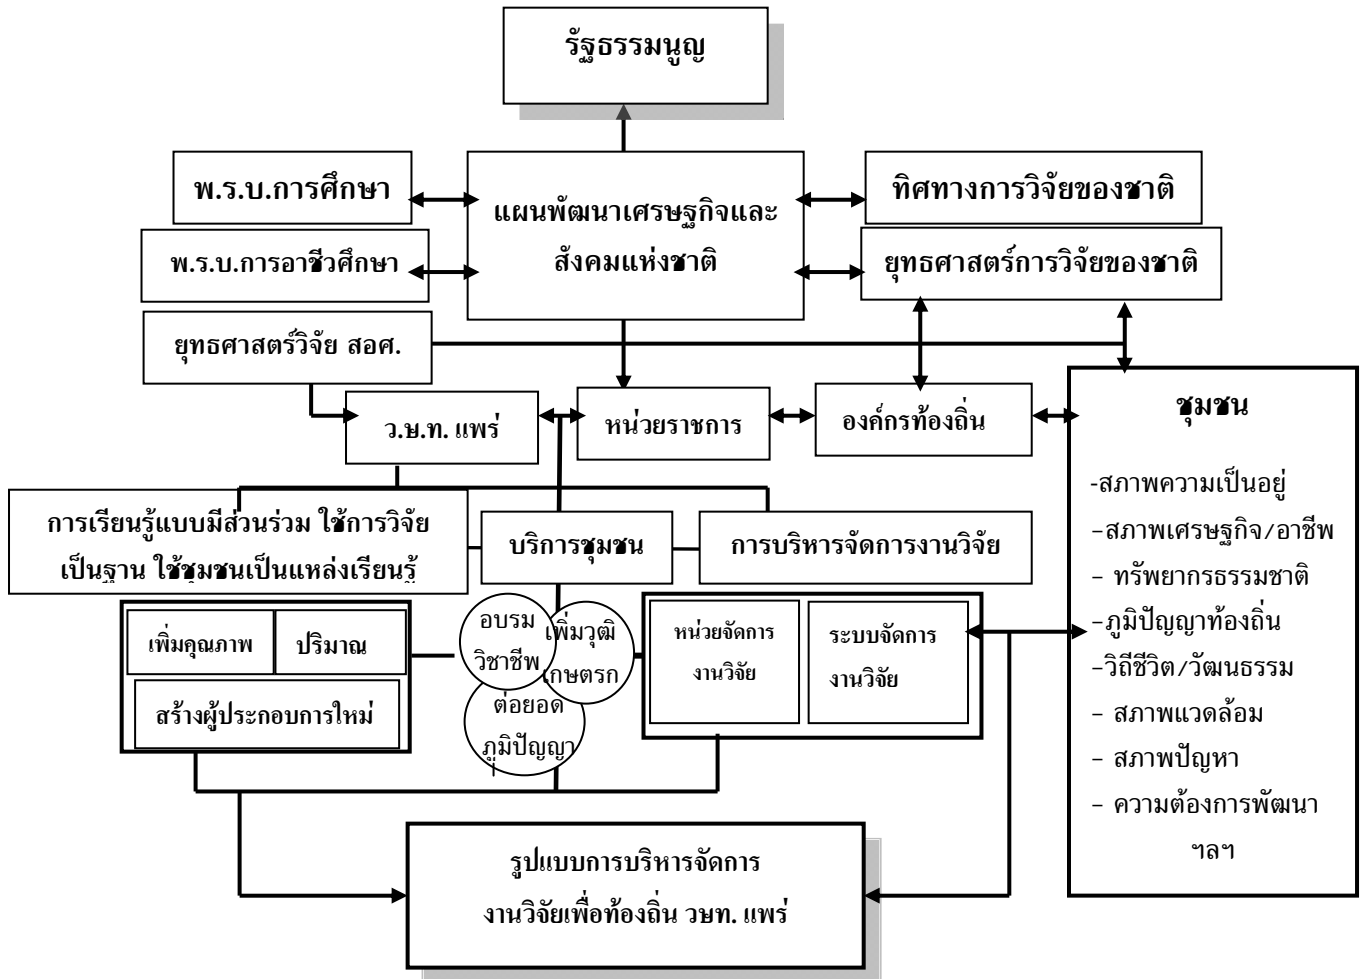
รัฐธรรมนูญ

พ.ร.บ.การศึกษา

แผนพัฒนาเศรษฐกิจและสังคมแห่งชาติ

ทิศทางการวิจัยของชาติ

พ.ร.บ.การอาชีวศึกษา

ยุทธศาสตร์การวิจัยของชาติ

ยุทธศาสตร์วิจัย สอศ.

ว.ษ.ท. แพร่

หน่วยราชการ

องค์กรท้องถิ่น

ชุมชน

-สภาพความเป็นอยู่
-สภาพเศรษฐกิจ/อาชีพ
- ทรัพยากรธรรมชาติ
-ภูมิปัญญาท้องถิ่น
-วิถีชีวิต/วัฒนธรรม
- สภาพแวดล้อม
- สภาพปัญหา
- ความต้องการพัฒนา
ฯลฯ

การเรียนรู้แบบมีส่วนร่วม ใช้การวิจัยเป็นฐาน ใช้ชุมชนเป็นแหล่งเรียนรู้

บริการชุมชน

การบริหารจัดการงานวิจัย

เพิ่มคุณภาพ

ปริมาณ

สร้างผู้ประกอบการใหม่

อบรมวิชาชีพ

เพิ่มวุฒิเกษตรกร

ต่อยอดภูมิปัญญา

หน่วยจัดการงานวิจัย

ระบบจัดการงานวิจัย

รูปแบบการบริหารจัดการงานวิจัยเพื่อท้องถิ่น วษท. แพร่